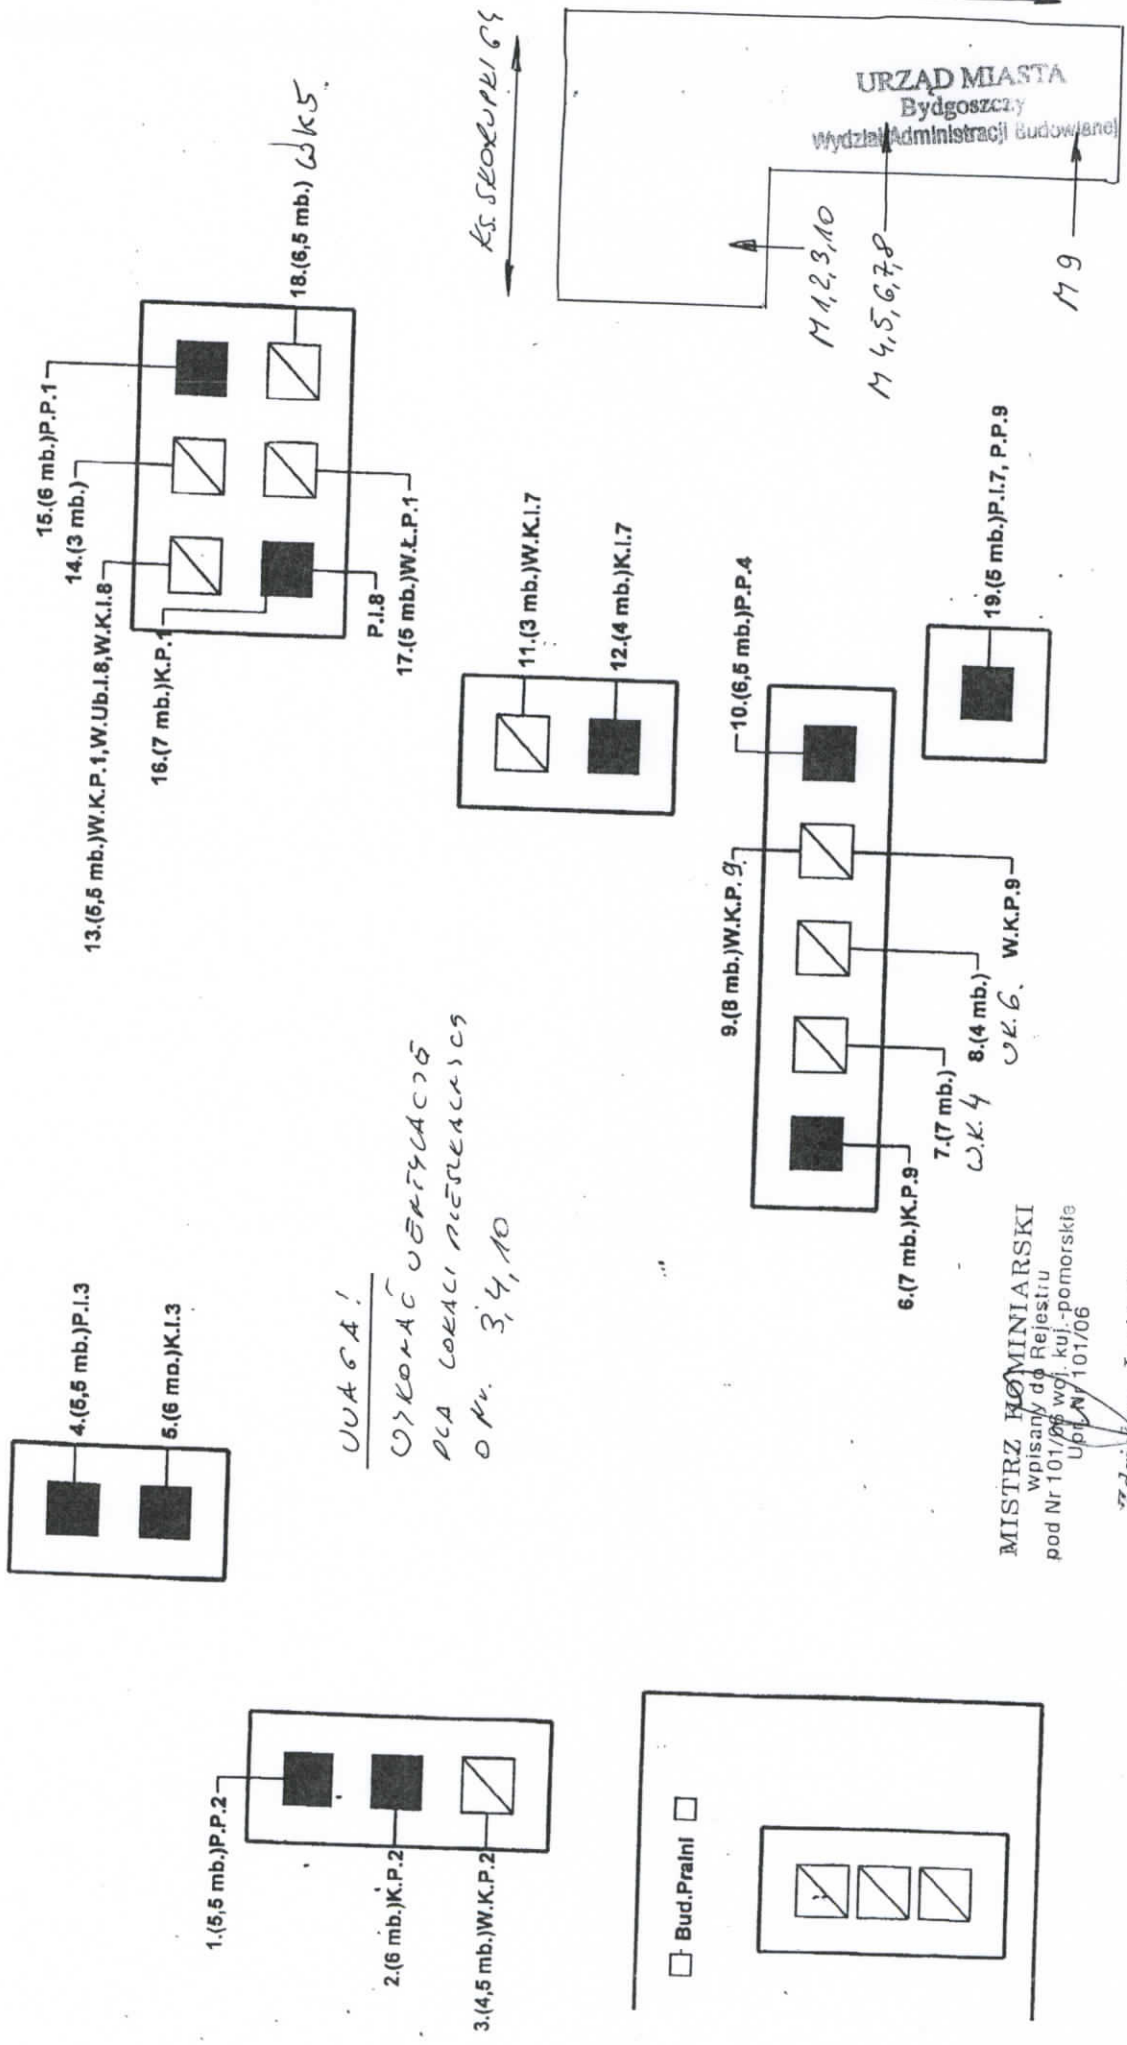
URZĄD MIASTA
Bydgoszczy
Wydział Administracji Budowlanej

KS. SKORUPKI 64

18.(6,5 mb.) WK5

15.(6 mb.)P.P.1

14.(3 mb.)

13.(5,5 mb.)W.K.P.1,W.Ub.I.8,W.K.I.8

16.(7 mb.)K.P.1

P.I.8

17.(5 mb.)W.Ł.P.1

M 1,2,3,10

M 4,5,6,7,8

M 9

11.(3 mb.)W.K.I.7

12.(4 mb.)K.I.7

10.(6,5 mb.)P.P.4

19.(5 mb.)P.I.7, P.P.9

9.(8 mb.)W.K.P.9

W.K.P.9

8.(4 mb.)
WK 6.

7.(7 mb.)
WK 4

6.(7 mb.)K.P.9

4.(5,5 mb.)P.I.3

5.(6 mb.)K.I.3

UWAGA!
WYKONAĆ WENTYLACJĘ
DLA LOKALI MIESZKALNYCH
O NR. 3,4,10

MISTRZ KOMINIARSKI
wpisany do Rejestru
pod Nr 101/06 woj. kuj.-pomorskie
Upr. Nr 101/06

1.(5,5 mb.)P.P.2

2.(6 mb.)K.P.2

3.(4,5 mb.)W.K.P.2

Bud.Pralni